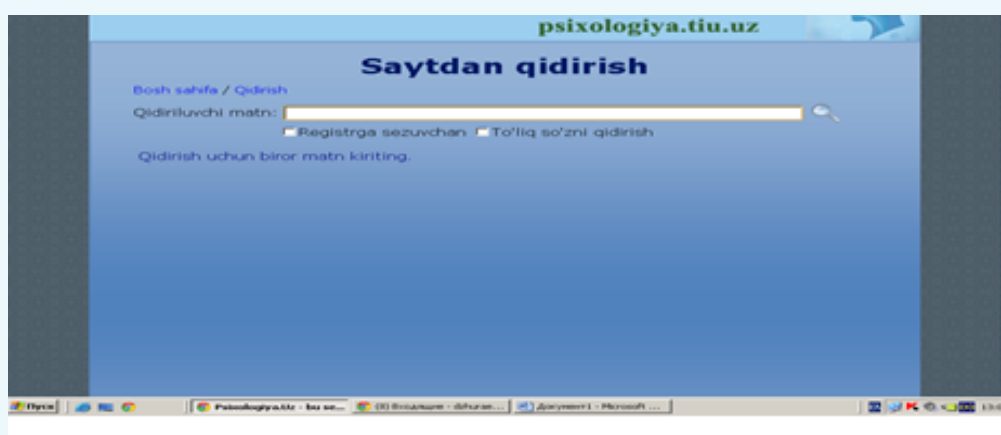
psixologiya.tiu.uz

Saytdan qidirish

Bosh sahifa / Qidirish

Qidiriluvchi matn:

Registrga sezuvchan To'liq so'zni qidirish

Qidirish uchun biror matn kiriting.

Пуск Psixologiya.tiu - bu se... (0) Входящие - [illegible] Документ1 - Microsoft ...